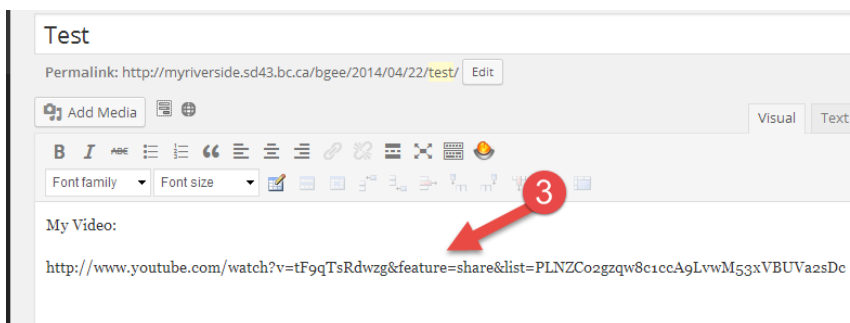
Test

Permalink: http://myriverside.sd43.bc.ca/bgee/2014/04/22/test/ Edit

Add Media

Visual Text

B I ABC

Font family Font size

3

My Video:

http://www.youtube.com/watch?v=tF9qTsRdwzg&feature=share&list=PLNZCo2gzqw8c1ccA9LvwM53xVBUVa2sDc